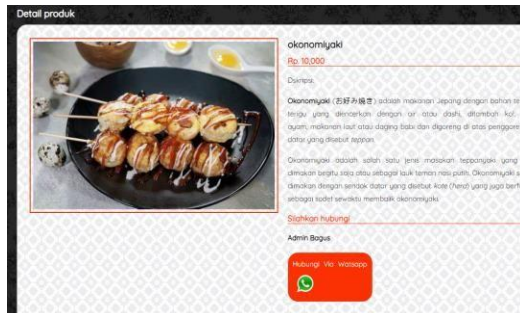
Detail produk

okonomiyaki

Rp. 10.000

Deskripsi

Okonomiyaki (お好み焼き) adalah makanan Jepang dengan bahan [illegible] terigu yang diencerkan dengan air atau dashi, ditambah kol, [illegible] ayam, makanan laut atau daging babi dan digoreng di atas penggore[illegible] datar yang disebut teppan.

Okonomiyaki adalah salah satu jenis masakan teppanyaki yang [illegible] dimakan begitu saja atau sebagai lauk teman nasi putih. Okonomiyaki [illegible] dimakan dengan sendok datar yang disebut kote (hera) yang juga berfu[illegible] sebagai sudip sewaktu membalik okonomiyaki.

Silahkan hubungi

Admin Bagus

Hubungi Via Watsapp